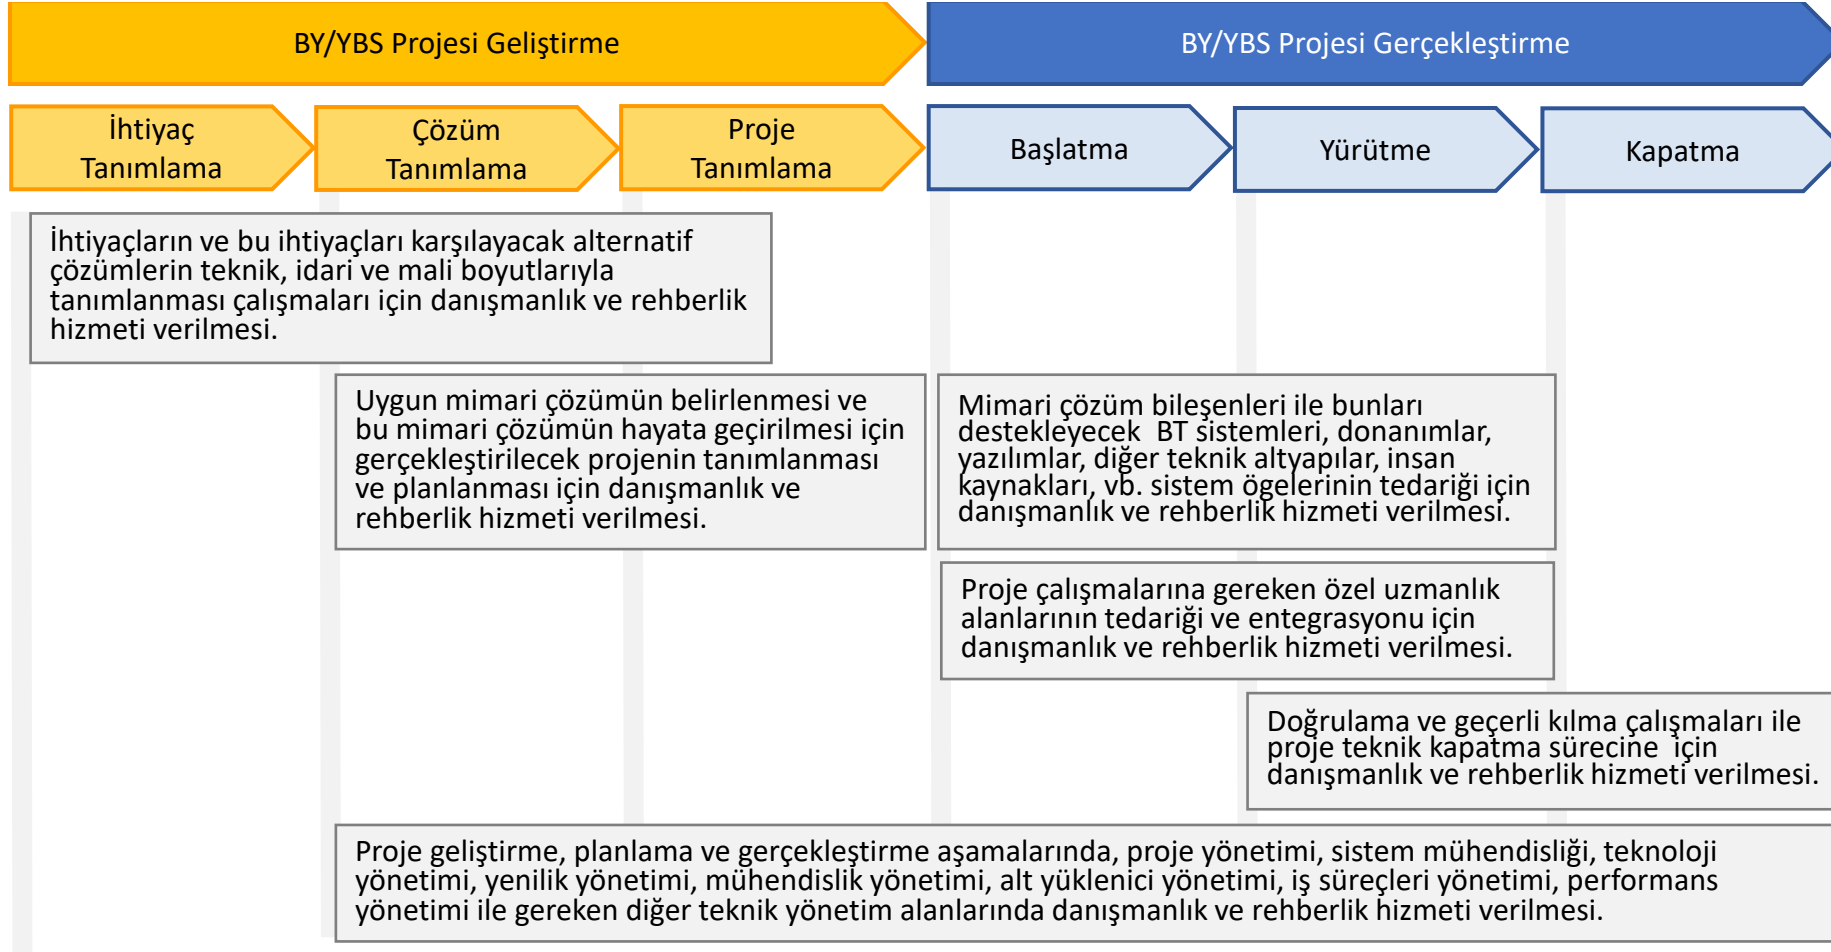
BY/YBS Projesi Geliştirme

BY/YBS Projesi Gerçekleştirme

İhtiyaç Tanımlama

Çözüm Tanımlama

Proje Tanımlama

Başlatma

Yürütme

Kapatma

İhtiyaçların ve bu ihtiyaçları karşılayacak alternatif çözümlerin teknik, idari ve mali boyutlarıyla tanımlanması çalışmaları için danışmanlık ve rehberlik hizmeti verilmesi.

Uygun mimari çözümün belirlenmesi ve bu mimari çözümün hayata geçirilmesi için gerçekleştirilecek projenin tanımlanması ve planlanması için danışmanlık ve rehberlik hizmeti verilmesi.

Mimari çözüm bileşenleri ile bunları destekleyecek BT sistemleri, donanımlar, yazılımlar, diğer teknik altyapılar, insan kaynakları, vb. sistem ögelerinin tedariği için danışmanlık ve rehberlik hizmeti verilmesi.

Proje çalışmalarına gereken özel uzmanlık alanlarının tedariği ve entegrasyonu için danışmanlık ve rehberlik hizmeti verilmesi.

Doğrulama ve geçerli kılma çalışmaları ile proje teknik kapatma sürecine için danışmanlık ve rehberlik hizmeti verilmesi.

Proje geliştirme, planlama ve gerçekleştirme aşamalarında, proje yönetimi, sistem mühendisliği, teknoloji yönetimi, yenilik yönetimi, mühendislik yönetimi, alt yüklenici yönetimi, iş süreçleri yönetimi, performans yönetimi ile gereken diğer teknik yönetim alanlarında danışmanlık ve rehberlik hizmeti verilmesi.